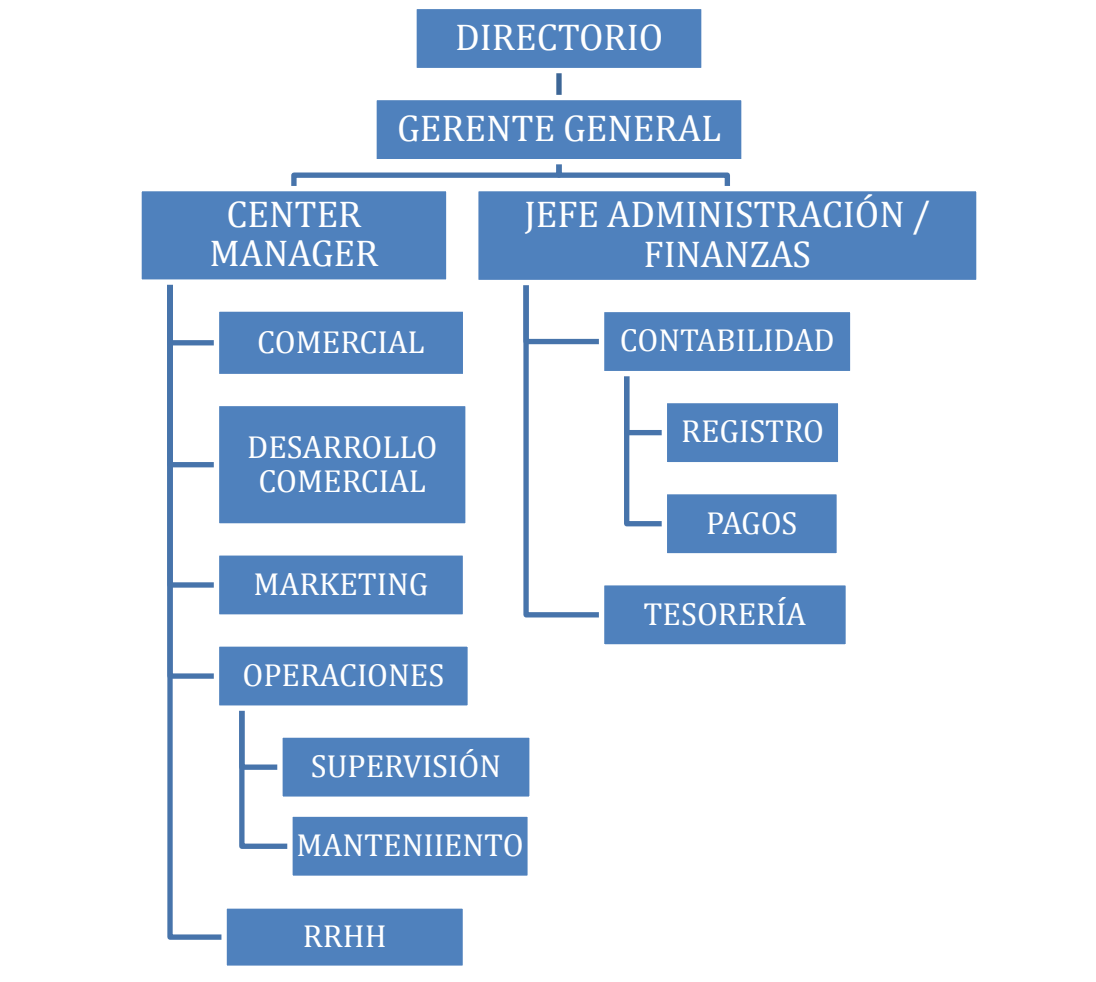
DIRECTORIO

GERENTE GENERAL

CENTER MANAGER

JEFE ADMINISTRACIÓN / FINANZAS

COMERCIAL

DESARROLLO COMERCIAL

MARKETING

OPERACIONES

SUPERVISIÓN

MANTENIIENTO

RRHH

CONTABILIDAD

REGISTRO

PAGOS

TESORERÍA